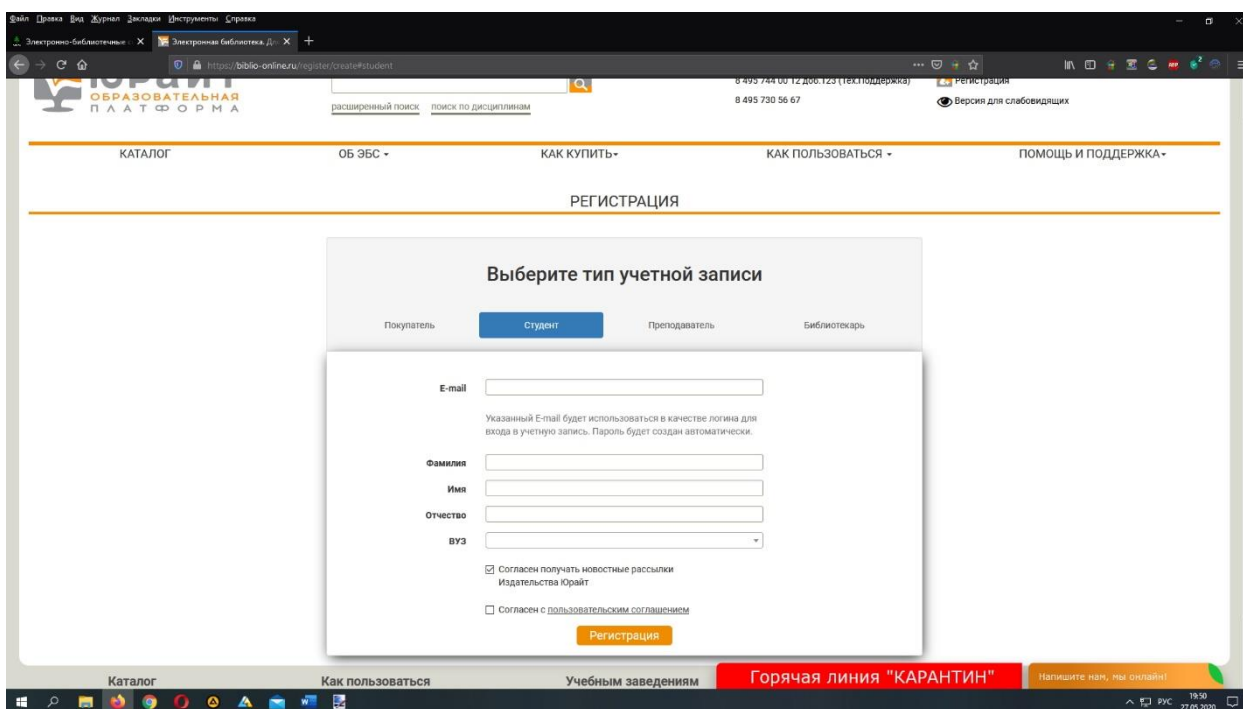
Файл Правка Вид Журнал Закладки Инструменты Справка

Электронно-библиотечные × | Электронная библиотека. Д × | +

https://biblio-online.ru/register/create#student

ОБРАЗОВАТЕЛЬНАЯ ПЛАТФОРМА

расширенный поиск поиск по дисциплинам

8 495 744 00 12 доб. 123 (тех.поддержка)
8 495 730 56 67

Регистрация
Версия для слабовидящих

КАТАЛОГ | ОБ ЭБС | КАК КУПИТЬ | КАК ПОЛЬЗОВАТЬСЯ | ПОМОЩЬ И ПОДДЕРЖКА

РЕГИСТРАЦИЯ

Выберите тип учетной записи

Покупатель | Студент | Преподаватель | Библиотекарь

E-mail

Указанный E-mail будет использоваться в качестве логина для входа в учетную запись. Пароль будет создан автоматически.

Фамилия
Имя
Отчество
ВУЗ

☑ Согласен получать новостные рассылки Издательства Юрайт

☐ Согласен с пользовательским соглашением

Регистрация

Каталог | Как пользоваться | Учебным заведениям

Горячая линия "КАРАНТИН"

Напишите нам, мы онлайн!

РУС 19:50 27.05.2020